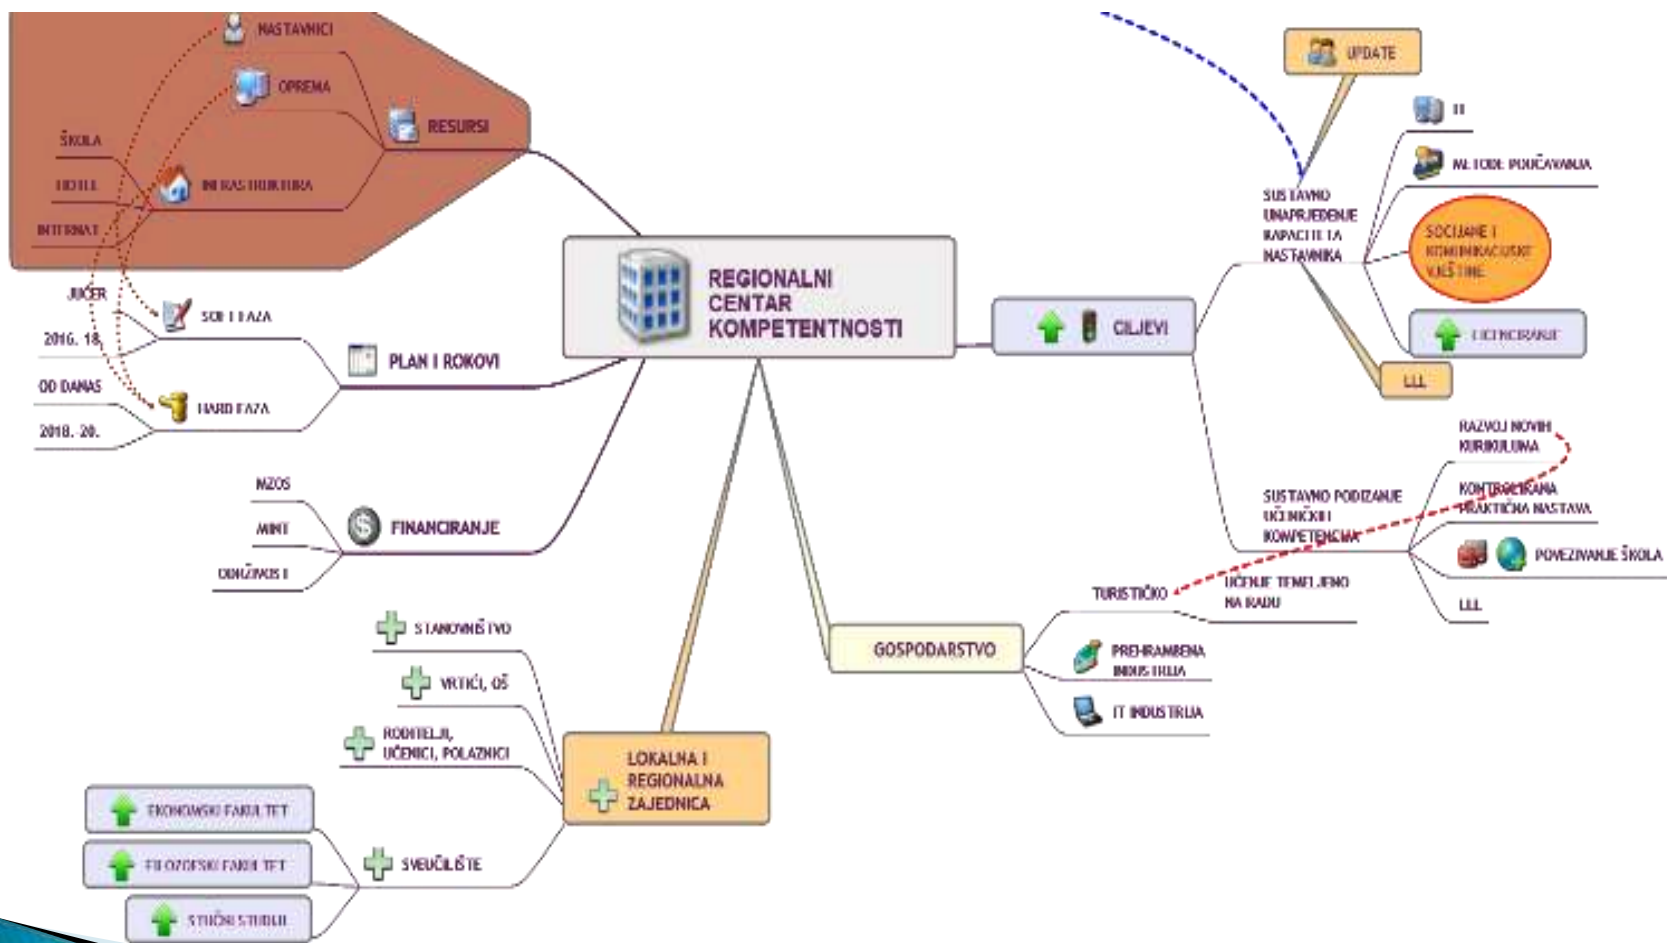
REGIONALNI CENTAR KOMPETENTNOSTI

NASTAVNICI
OPREMA
RESURSI
ŠKOLA
HOTEL
INFRASTRUKTURA
INTERNAT

JUČER
SOFT FAZA
2016. 18.
PLAN I ROKOVI
OD DANAS
HARD FAZA
2018. 20.

MZOS
MINT
DONŽAVOS I
FINANCIRANJE

STANOVNIŠTVO
VRTIĆI, OŠ
RODITELJI, UČENICI, POLAZNICI
LOKALNA I REGIONALNA ZAJEDNICA
EKONOMSKI FAKULTET
FILOZOFSKI FAKULTET
SVEUČILIŠTE
STRUČNI STUDIJI

UPDATE
IT
METODE POUČAVANJA
SUSTAVNO UNAPRJEĐENJE KAPACITETA NASTAVNIKA
SOCIJANE I KOMUNIKACIJSKE VJEŠTINE
CILJEVI
LICENCIRANJE
LLL

RAZVOJ NOVIH KURIKULUMA
SUSTAVNO PODIZANJE UČENIČKIH KOMPETENCIJA
KONTROLIRANA PRAKTIČNA NASTAVA
POVEZIVANJE ŠKOLA
TURISTIČKO
UČENJE TEMELJENO NA RADU
LLL

GOSPODARSTVO
PREHRAMBENA INDUSTRIJA
IT INDUSTRIJA